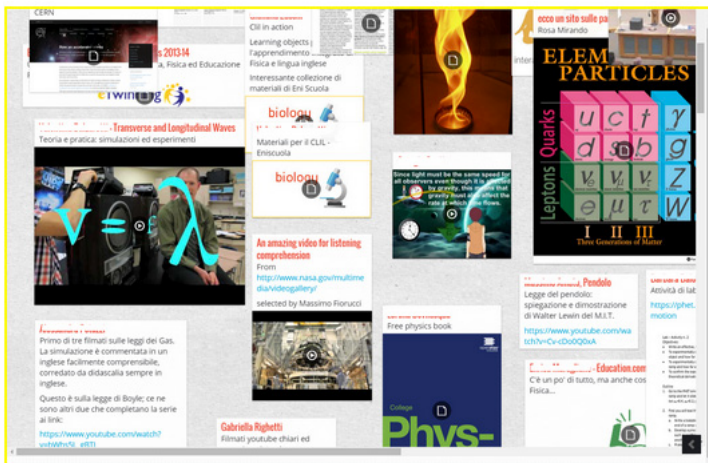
CERN

s 2013-14

, Fisica ed Educazione

eTwinning

Clil in action

Learning objects per l'apprendimento Fisica e lingua inglese

Interessante collezione di materiali di Eni Scuola

biology

Materiali per il CLIL - Eniscuola

biology

ecco un sito sulle pa

Rosa Mirando

inter

ELEM PARTICLES

Quarks

Leptons

u c t γ
d s b g
$\nu_e$ $\nu_\mu$ $\nu_\tau$ Z
e μ τ W

I II III
Three Generations of Matter

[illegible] - Transverse and Longitudinal Waves

Teoria e pratica: simulazioni ed esperimenti

v = fλ

Since light must be the same speed for all observers even though it is affected by gravity, this means that gravity must also affect the rate at which time flows.

An amazing video for listening comprehension

From http://www.nasa.gov/multimedia/videogallery/

selected by Massimo Fiorucci

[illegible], Pendolo

Legge del pendolo: spiegazione e dimostrazione di Walter Lewin del M.I.T.

https://www.youtube.com/watch?v=Cv-cDo0Q0xA

Attività di la

https://phet. motion

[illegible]

Primo di tre filmati sulle leggi dei Gas. La simulazione è commentata in un inglese facilmente comprensibile, corredato da didascalia sempre in inglese.

Questo è sulla legge di Boyle; ce ne sono altri due che completano la serie al link:

https://www.youtube.com/watch?v=hMn5L_eRTL

Free physics book

College

Phys-

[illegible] - Education.com

C'è un po' di tutto, ma anche cos Fisica...

Gabriella Righetti

Filmati youtube chiari ed